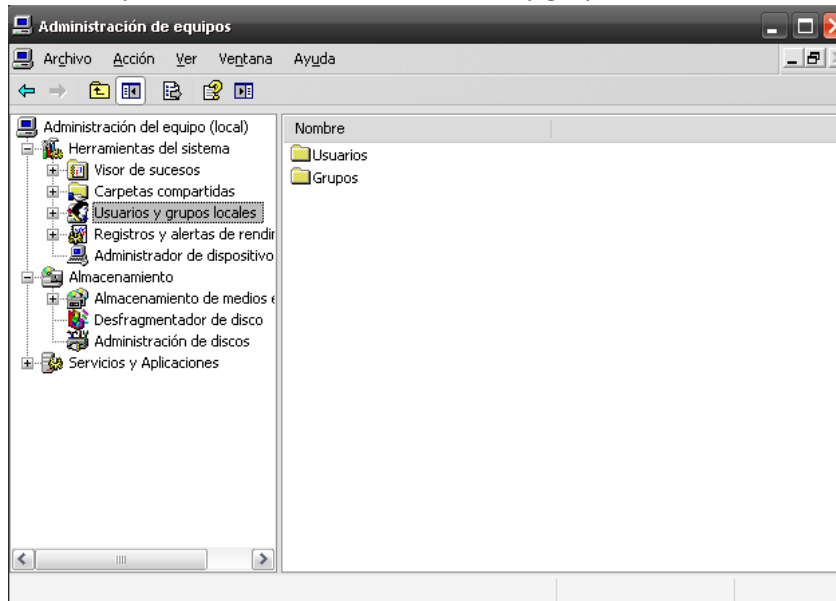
Administración de equipos

Archivo Acción Ver Ventana Ayuda

Administración del equipo (local)
Herramientas del sistema
Visor de sucesos
Carpetas compartidas
Usuarios y grupos locales
Registros y alertas de rendir
Administrador de dispositivo
Almacenamiento
Almacenamiento de medios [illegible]
Desfragmentador de disco
Administración de discos
Servicios y Aplicaciones

Nombre
Usuarios
Grupos